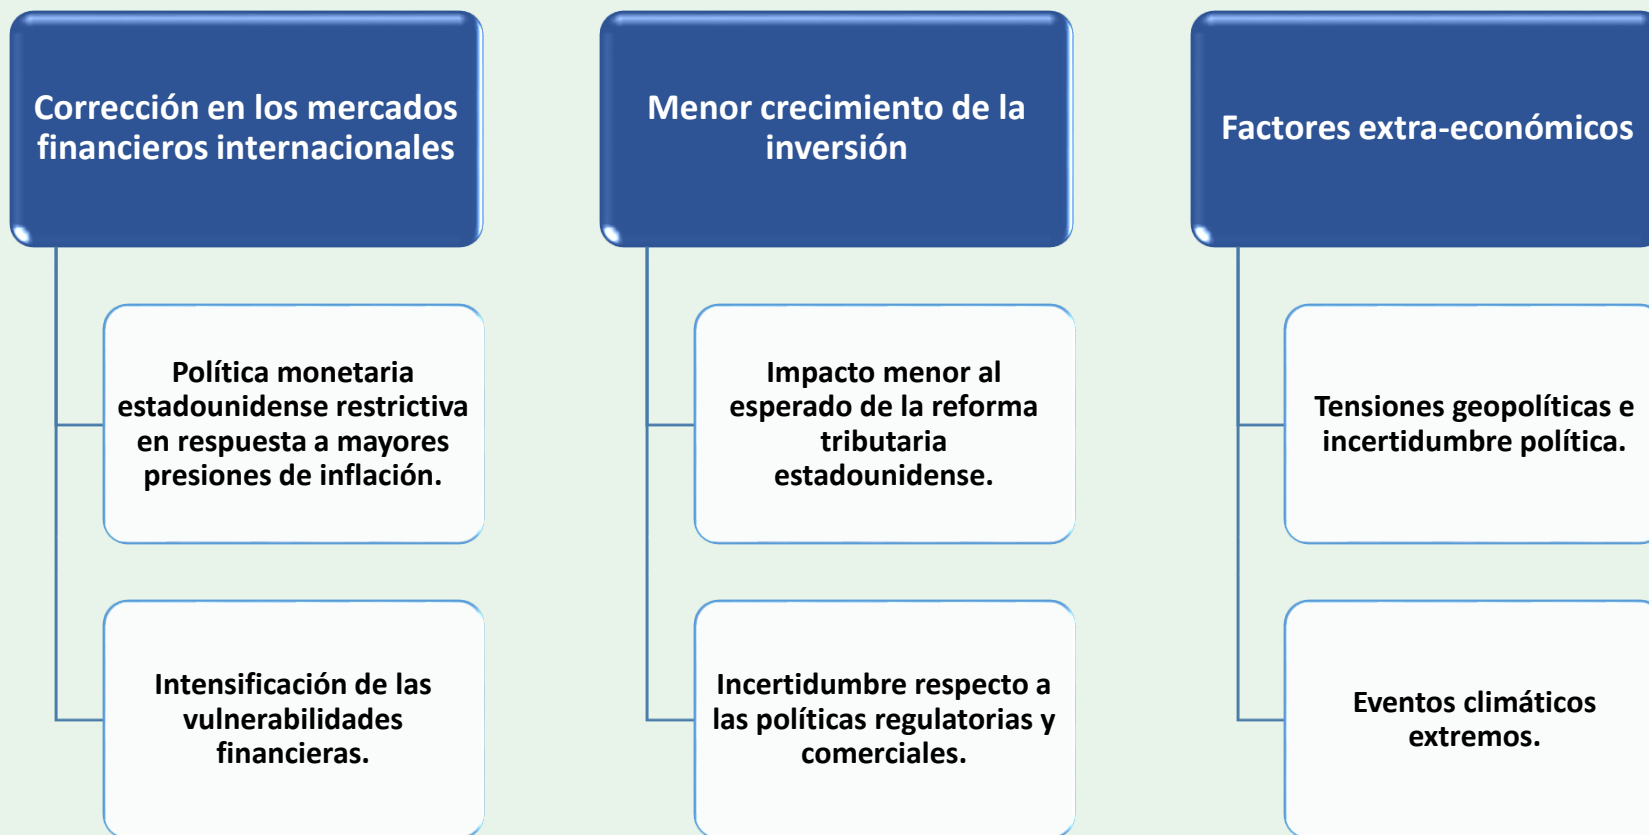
Corrección en los mercados financieros internacionales

Política monetaria estadounidense restrictiva en respuesta a mayores presiones de inflación.

Intensificación de las vulnerabilidades financieras.

Menor crecimiento de la inversión

Impacto menor al esperado de la reforma tributaria estadounidense.

Incertidumbre respecto a las políticas regulatorias y comerciales.

Factores extra-económicos

Tensiones geopolíticas e incertidumbre política.

Eventos climáticos extremos.